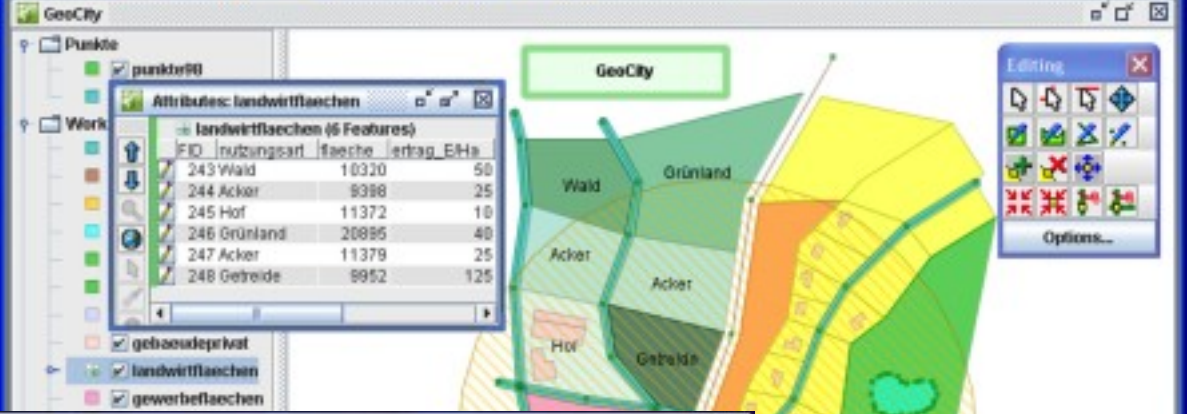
GeoCity

Punkte
punkte98
Work
gebaeudeprivat
landwirtflaechen
gewerbeflaechen

Attributes: landwirtflaechen

landwirtflaechen (6 Features)

| FID | nutzungsart | flaeche | ertrag_E/Ha |
|---|---|---|---|
| 243 | Wald | 10320 | 50 |
| 244 | Acker | 9398 | 25 |
| 245 | Hof | 11372 | 10 |
| 246 | Grünland | 20895 | 40 |
| 247 | Acker | 11379 | 25 |
| 248 | Getreide | 9952 | 125 |

GeoCity
Wald
Grünland
Acker
Acker
Hof
Getreide

Editing
Options...